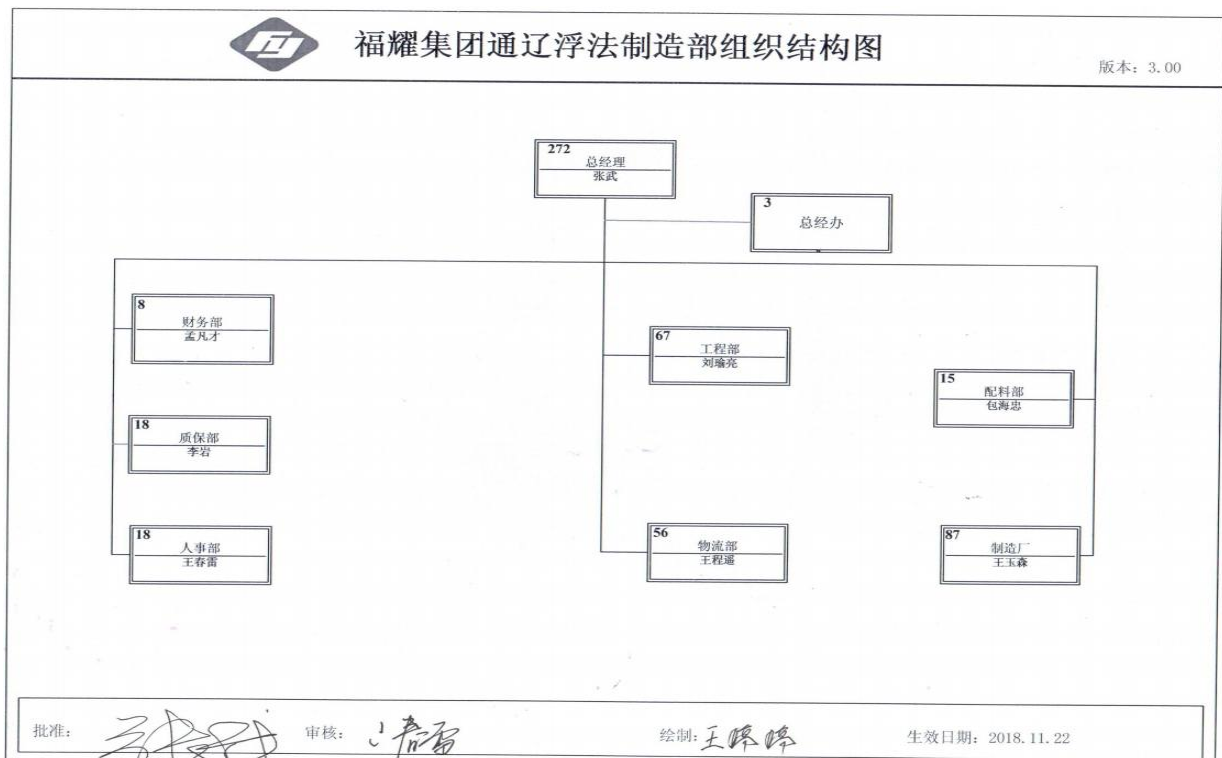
福耀集团通辽浮法制造部组织结构图

版本：3.00

272
总经理
张武

3
总经办

8
财务部
孟凡才

18
质保部
李岩

18
人事部
王春雷

67
工程部
刘瑜亮

56
物流部
王程遥

15
配料部
包海忠

87
制造厂
王玉森

批准：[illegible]　审核：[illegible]　绘制：王峰峰　生效日期：2018.11.22